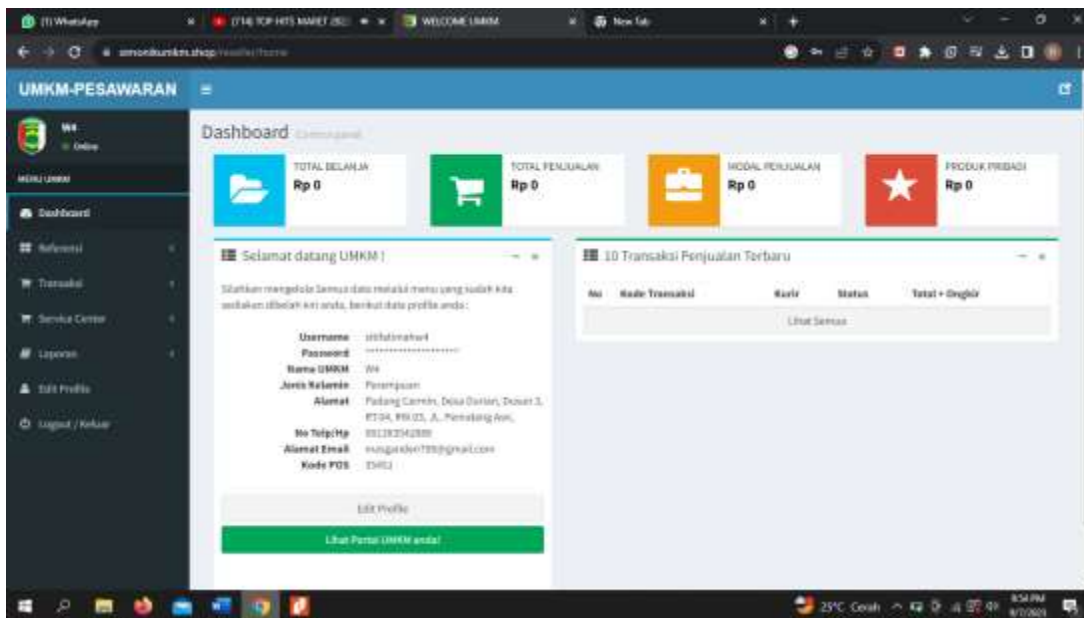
(1) WhatsApp
(714) TOP HITS MARET 202
WELCOME UMKM
New Tab
simonkumkm.shop/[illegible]

UMKM-PESAWARAN

W4
Online

MENU UMKM
Dashboard
Referensi
Transaksi
Service Center
Laporan
Edit Profile
Logout / Keluar

Dashboard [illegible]

TOTAL BELANJA
Rp 0

TOTAL PENJUALAN
Rp 0

MODAL PENJUALAN
Rp 0

PRODUK PRIBADI
Rp 0

Selamat datang UMKM !

Silahkan mengelola Semua data melalui menu yang sudah kita sediakan dibelah kiri anda, berikut data profile anda :

| | |
|---|---|
| Username | sitifatimahw4 |
| Password | ******************** |
| Nama UMKM | W4 |
| Jenis Kelamin | Perempuan |
| Alamat | Padang Cermin, Desa Durian, Dusun 3, RT.04, RW.03, JL. Pematang Awi, |
| No Telp/Hp | 081283542888 |
| Alamat Email | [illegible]@gmail.com |
| Kode POS | 35451 |

Edit Profile

Lihat Portal UMKM anda!

10 Transaksi Penjualan Terbaru

| No | Kode Transaksi | Kasir | Status | Total + Ongkir |
|---|---|---|---|---|
| Lihat Semua | | | | |

25°C Cerah
8:54 PM
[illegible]